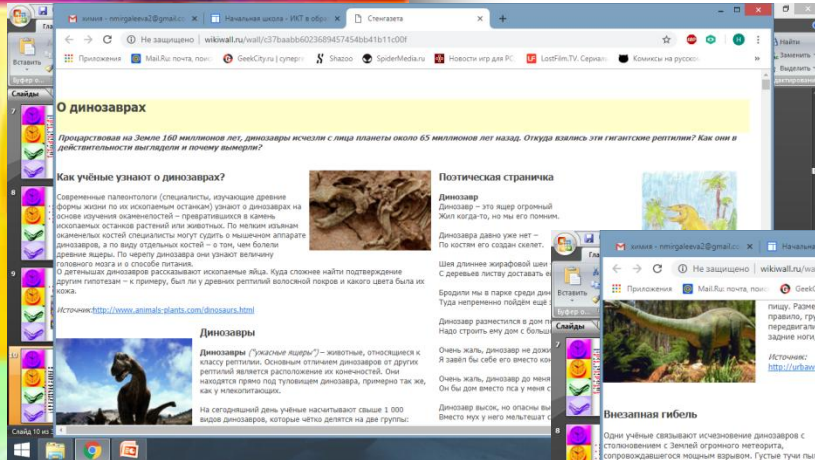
химия - nmirgaleeva2@gmail.co
Начальная школа - ИКТ в обр
Стенгазета
+

Не защищено | wikiwall.ru/wall/c37baabb6023689457454bb41b11c00f

Приложения
Mail.Ru: почта, поис
GeekCity.ru | суперг
Shazoo
SpiderMedia.ru
Новости игр для PC
LostFilm.TV. Сериал
Комиксы на русско

Гла
Вставить
Буфер о
Слайды
7
8
9
10
Слайд 10 из

Найти
Заменить
Выделить
дактирование

О динозаврах

Процарствовав на Земле 160 миллионов лет, динозавры исчезли с лица планеты около 65 миллионов лет назад. Откуда взялись эти гигантские рептилии? Как они в действительности выглядели и почему вымерли?

Как учёные узнают о динозаврах?

Современные палеонтологи (специалисты, изучающие древние формы жизни по их ископаемым останкам) узнают о динозаврах на основе изучения окаменелостей – превратившихся в камень ископаемых останков растений или животных. По мелким извилинам окаменелых костей специалисты могут судить о мышечном аппарате динозавров, а по виду отдельных костей – о том, чем болели древние ящеры. По черепу динозавра они узнают величину головного мозга и о способе питания.
О детенышах динозавров рассказывают ископаемые яйца. Куда сложнее найти подтверждение другим гипотезам – к примеру, были ли у древних рептилий волосяной покров и какого цвета была их кожа.

Источник:http://www.animals-plants.com/dinosaurs.html

Динозавры

Динозавры ("ужасные ящеры") – животные, относящиеся к классу рептилии. Основным отличием динозавров от других рептилий является расположение их конечностей. Они находятся прямо под туловищем динозавра, примерно так же, как у млекопитающих.

На сегодняшний день учёные насчитывают свыше 1 000 видов динозавров, которые чётко делятся на две группы:

Поэтическая страничка

Динозавр
Динозавр – это ящер огромный
Жил когда-то, но мы его помним.

Динозавр давно уже нет –
По костям его создан скелет.

Шея длиннее жирафовой шеи
С деревьев листву доставать е

Бродили мы в парке среди дин
Туда непременно пойдём ещё

Динозавр разместился в дом п
Надо строить ему дом с больш

Очень жаль, динозавр не дожи
Я завёл бы себе его вместо ко

Очень жаль, динозавр до меня
Он бы дом вместо пса у меня с

Динозавр высок, но опасны вы
Вместо мух у него мельтешат с

химия - nmirgaleeva2@gmail.co
Начальна
Гла
Не защищено | wikiwall.ru/wall/
Приложения
Mail.Ru: почта, поис
GeekC
Вставить
Буфер о
Слайды

пищу. Разме
правило, гру
передвигал
задние ноги

Источник:
http://urbaw

Внезапная гибель

Одни учёные связывают исчезновение динозавров с столкновением с Землей огромного метеорита, сопровождавшегося мощным взрывом. Густые тучи пы